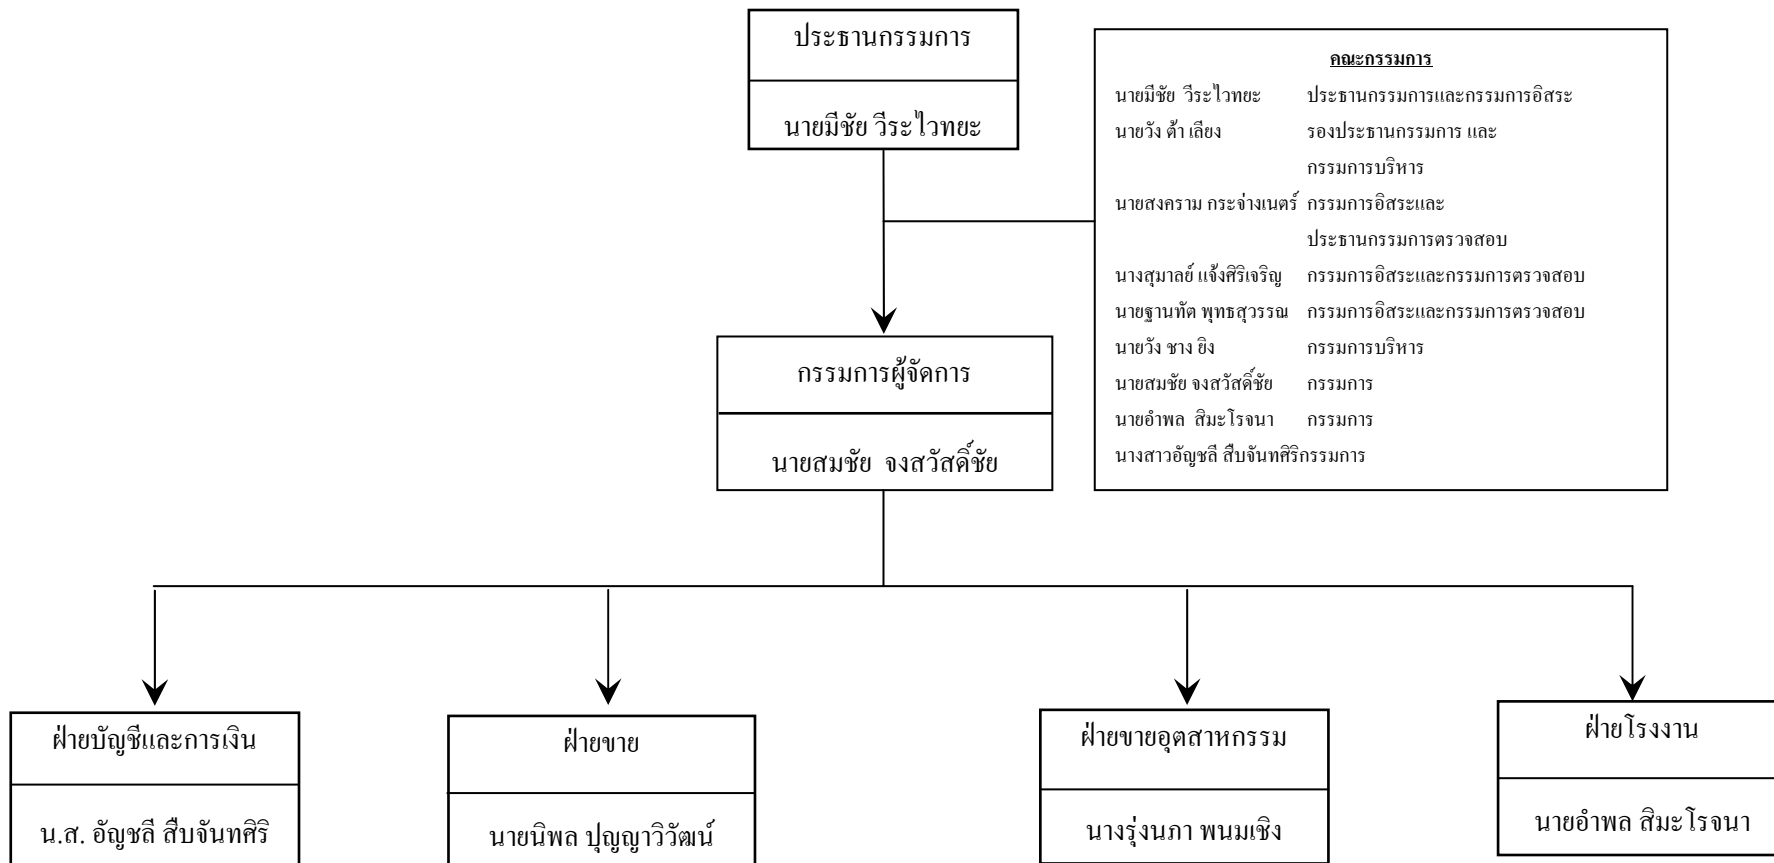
ประธานกรรมการ

นายมีชัย วีระไวทยะ

คณะกรรมการ

| | |
|---|---|
| นายมีชัย วีระไวทยะ | ประธานกรรมการและกรรมการอิสระ |
| นายวัง ต้า เลียง | รองประธานกรรมการ และ กรรมการบริหาร |
| นายสงคราม กระจ่างเนตร์ | กรรมการอิสระและ ประธานกรรมการตรวจสอบ |
| นางสุมาลย์ แจ้งศิริเจริญ | กรรมการอิสระและกรรมการตรวจสอบ |
| นายฐานทัต พุทธสุวรรณ | กรรมการอิสระและกรรมการตรวจสอบ |
| นายวัง ชาง ยิง | กรรมการบริหาร |
| นายสมชัย จงสวัสดิ์ชัย | กรรมการ |
| นายอำพล สิมะโรจนา | กรรมการ |
| นางสาวอัญชลี สืบจันทศิริ | กรรมการ |

กรรมการผู้จัดการ

นายสมชัย จงสวัสดิ์ชัย

ฝ่ายบัญชีและการเงิน

น.ส. อัญชลี สืบจันทศิริ

ฝ่ายขาย

นายนิพล ปุญญาวิวัฒน์

ฝ่ายขายอุตสาหกรรม

นางรุ่งนภา พนมเชิง

ฝ่ายโรงงาน

นายอำพล สิมะโรจนา